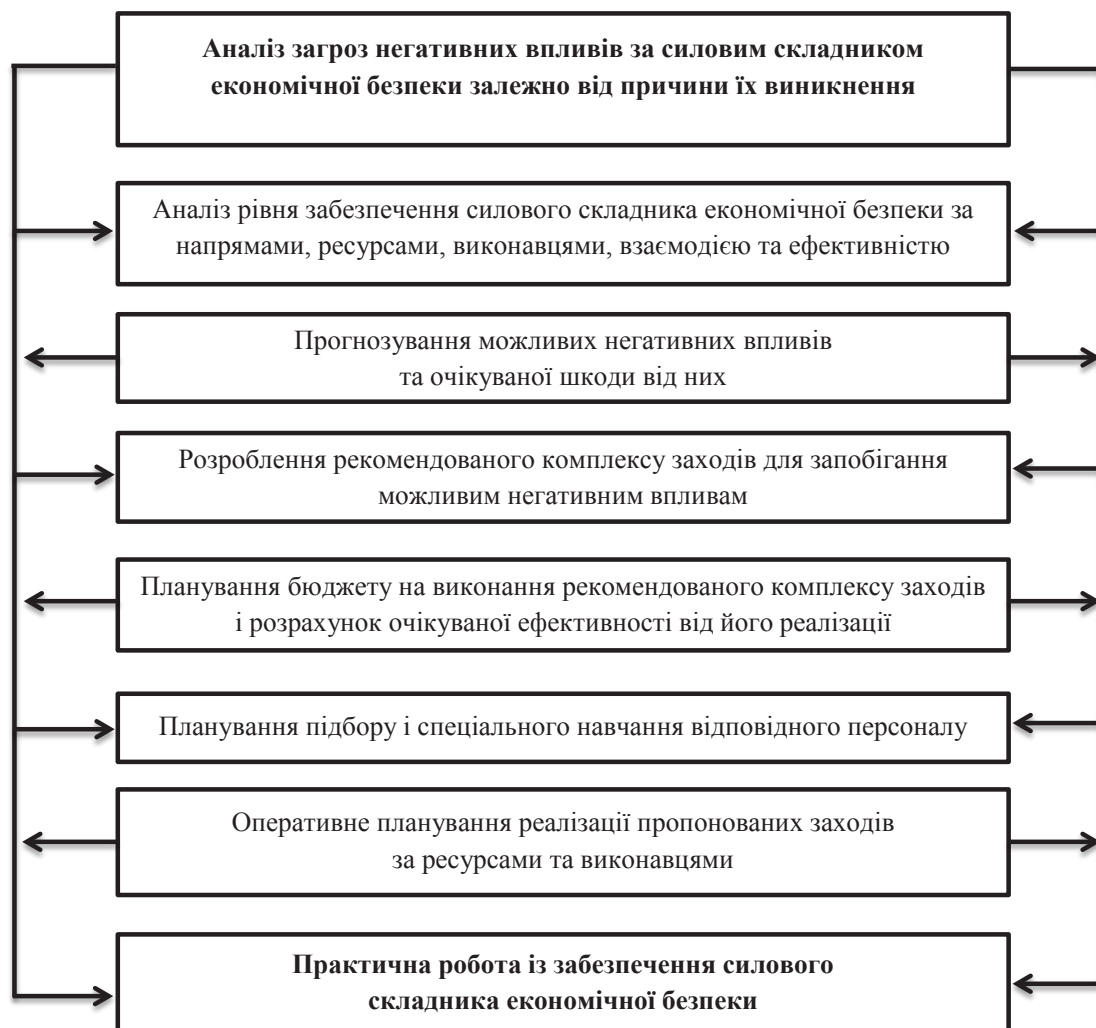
Аналіз загроз негативних впливів за силовим складником економічної безпеки залежно від причини їх виникнення

Аналіз рівня забезпечення силового складника економічної безпеки за напрямами, ресурсами, виконавцями, взаємодією та ефективністю

Прогнозування можливих негативних впливів та очікуваної шкоди від них

Розроблення рекомендованого комплексу заходів для запобігання можливим негативним впливам

Планування бюджету на виконання рекомендованого комплексу заходів і розрахунок очікуваної ефективності від його реалізації

Планування підбору і спеціального навчання відповідного персоналу

Оперативне планування реалізації пропонованих заходів за ресурсами та виконавцями

Практична робота із забезпечення силового складника економічної безпеки